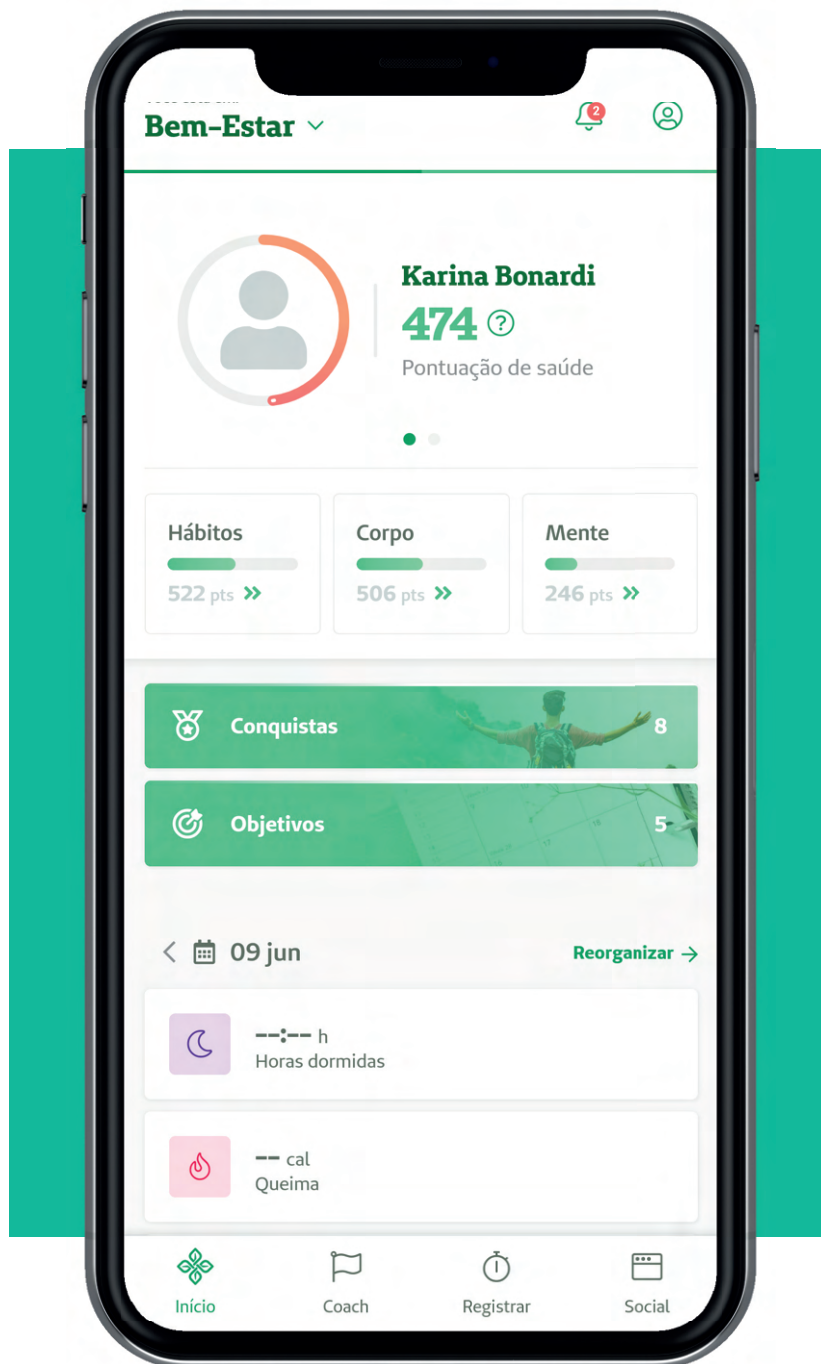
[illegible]
Bem-Estar

2

Karina Bonardi
474 ?
Pontuação de saúde

Hábitos
522 pts »

Corpo
506 pts »

Mente
246 pts »

Conquistas 8

Objetivos 5

< 09 jun

Reorganizar →

--:-- h
Horas dormidas

-- cal
Queima

Início
Coach
Registrar
Social